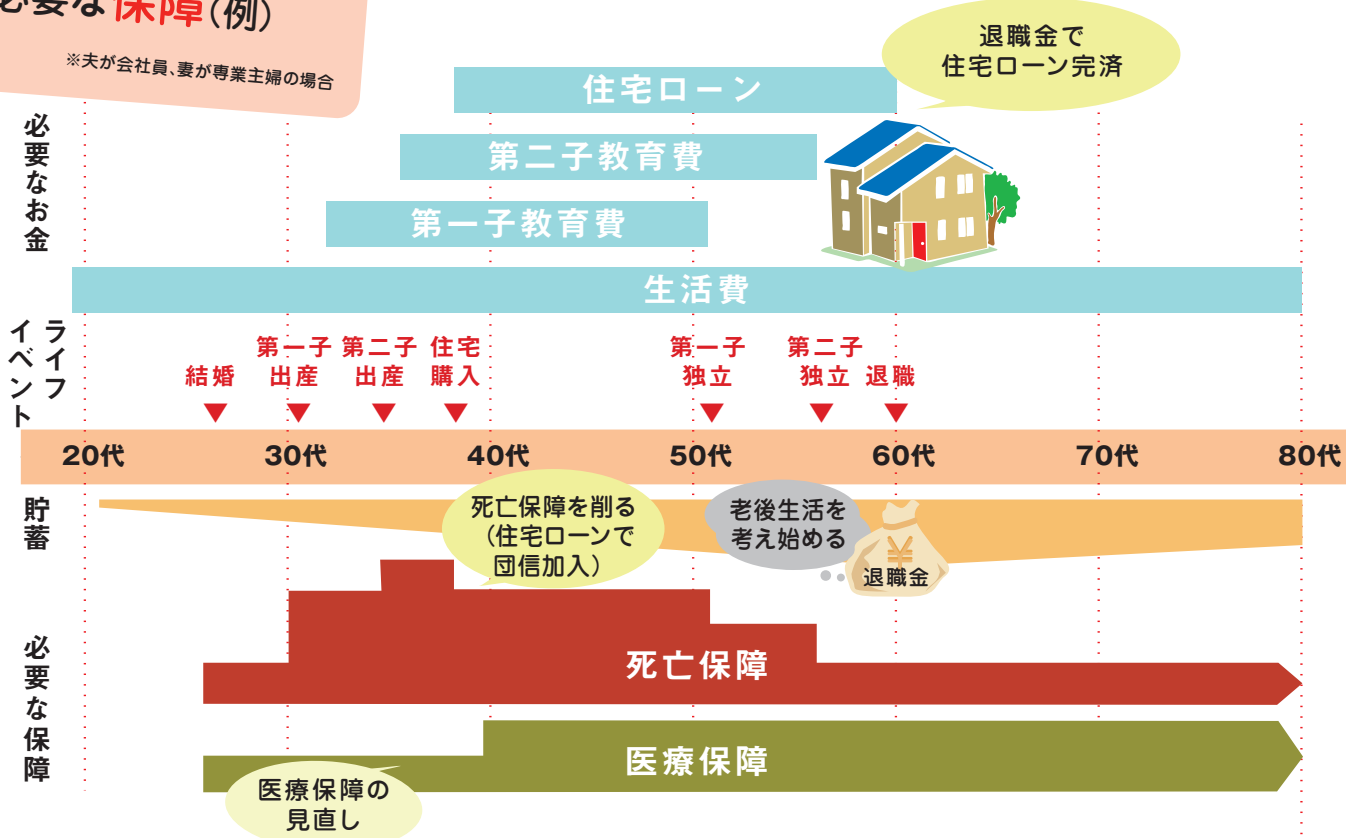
必要な保障(例)

※夫が会社員、妻が専業主婦の場合

退職金で住宅ローン完済

必要なお金

住宅ローン

第二子教育費

第一子教育費

生活費

ライフイベント

結婚

第一子出産

第二子出産

住宅購入

第一子独立

第二子独立

退職

20代 30代 40代 50代 60代 70代 80代

貯蓄

死亡保障を削る(住宅ローンで団信加入)

老後生活を考え始める

¥

退職金

必要な保障

死亡保障

医療保障

医療保障の見直し